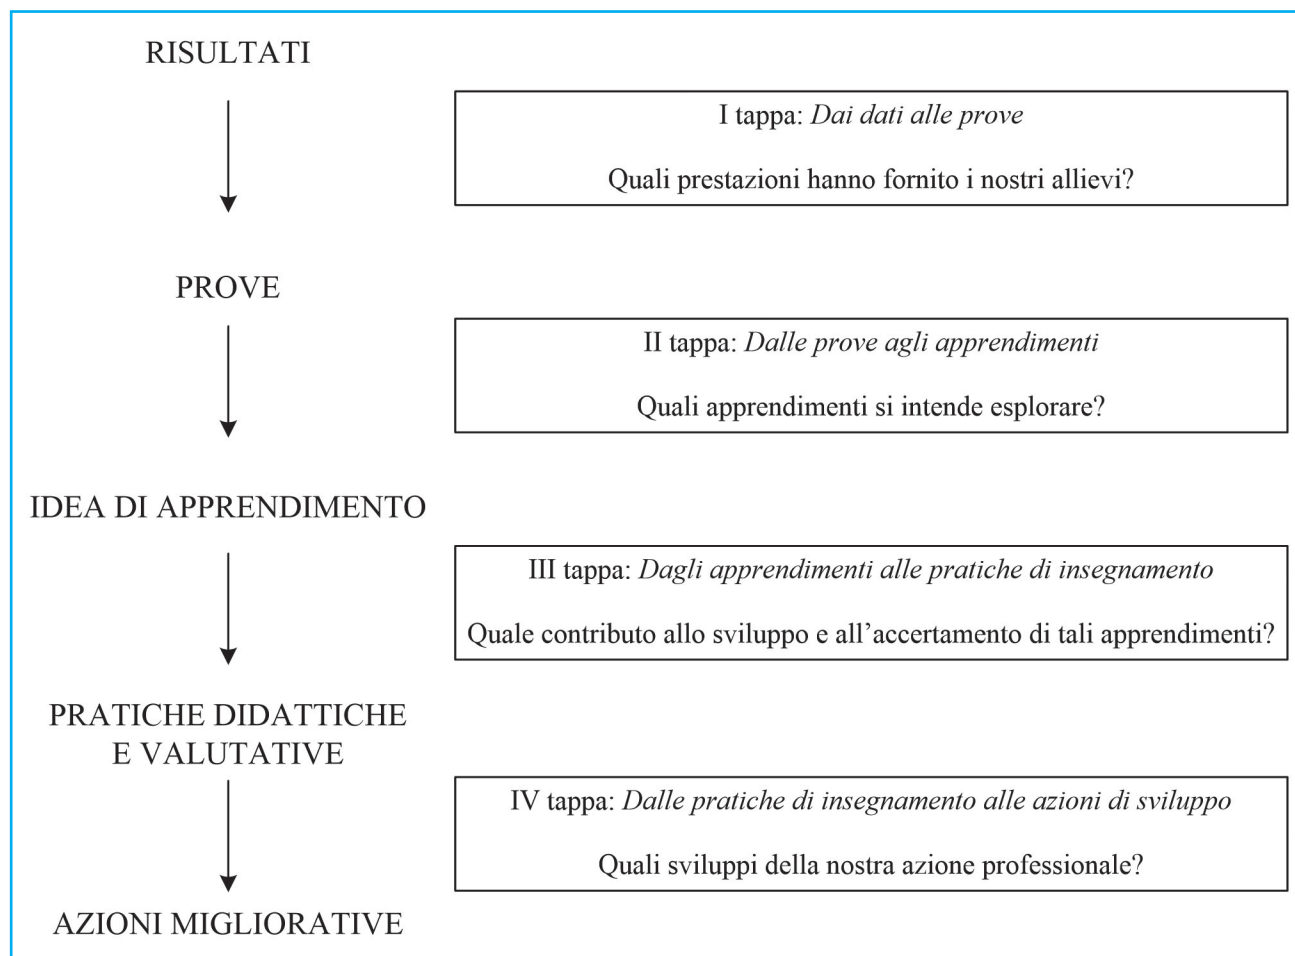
RISULTATI

I tappa: *Dai dati alle prove*

Quali prestazioni hanno fornito i nostri allievi?

PROVE

II tappa: *Dalle prove agli apprendimenti*

Quali apprendimenti si intende esplorare?

IDEA DI APPRENDIMENTO

III tappa: *Dagli apprendimenti alle pratiche di insegnamento*

Quale contributo allo sviluppo e all'accertamento di tali apprendimenti?

PRATICHE DIDATTICHE E VALUTATIVE

IV tappa: *Dalle pratiche di insegnamento alle azioni di sviluppo*

Quali sviluppi della nostra azione professionale?

AZIONI MIGLIORATIVE